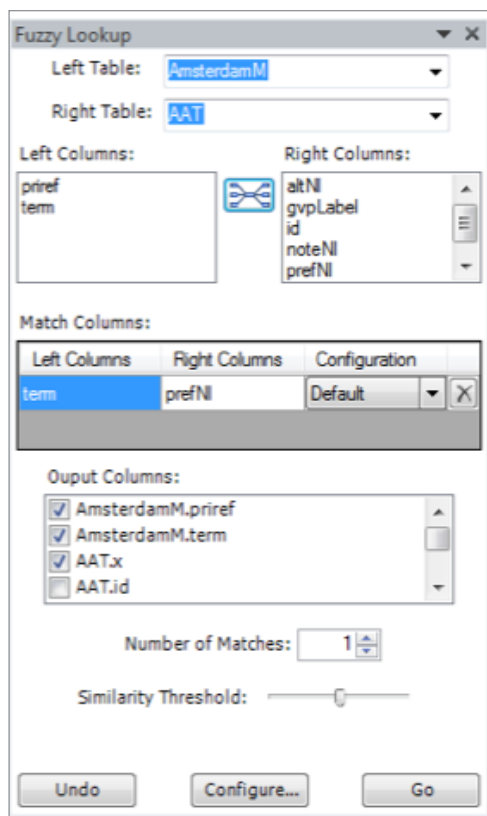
Fuzzy Lookup

Left Table: AmsterdamM

Right Table: AAT

Left Columns:
priref
term

Right Columns:
altNl
gvpLabel
id
noteNl
prefNl

Match Columns:

| Left Columns | Right Columns | Configuration |
|---|---|---|
| term | prefNl | Default |

Ouput Columns:
AmsterdamM.priref
AmsterdamM.term
AAT.x
AAT.id

Number of Matches: 1

Similarity Threshold:

Undo
Configure...
Go